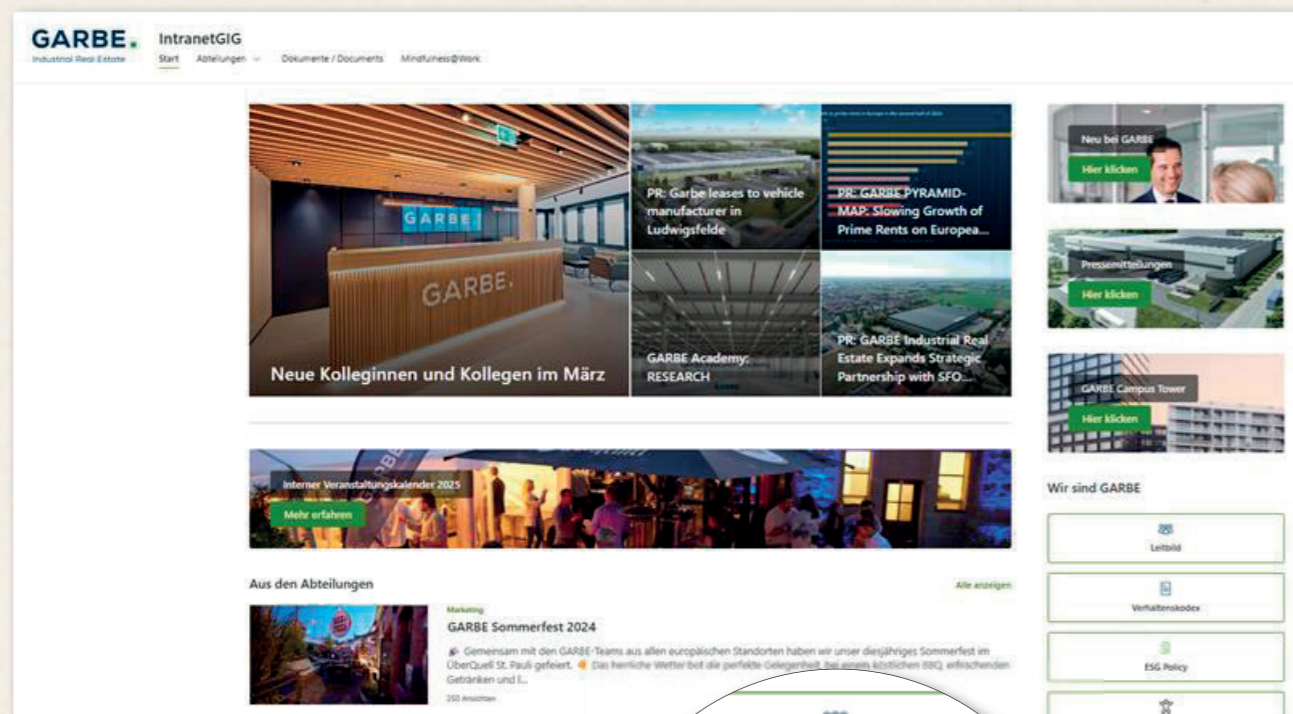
GARBE.
Industrial Real Estate

IntranetGIG

Start Abteilungen Dokumente / Documents Mindfulness@Work

Neue Kolleginnen und Kollegen im März

PR: Garbe leases to vehicle manufacturer in Ludwigsfelde

PR: GARBE PYRAMID-MAP: Slowing Growth of Prime Rents on Europea...

GARBE Academy: RESEARCH

PR: GARBE Industrial Real Estate Expands Strategic Partnership with SFO...

Neu bei GARBE
Hier klicken

Pressemitteilungen
Hier klicken

GARBE Campus Tower
Hier klicken

Interner Veranstaltungskalender 2025
Mehr erfahren

Wir sind GARBE

Leitbild

Verhaltenskodex

ESG Policy

Aus den Abteilungen

Alle anzeigen

Marketing

GARBE Sommerfest 2024

Gemeinsam mit den GARBE-Teams aus allen europäischen Standorten haben wir unser diesjähriges Sommerfest im ÜberQuell St. Pauli gefeiert. Das herrliche Wetter bot die perfekte Gelegenheit, bei einem köstlichen BBQ, erfrischenden Getränken und l...

250 Ansichten